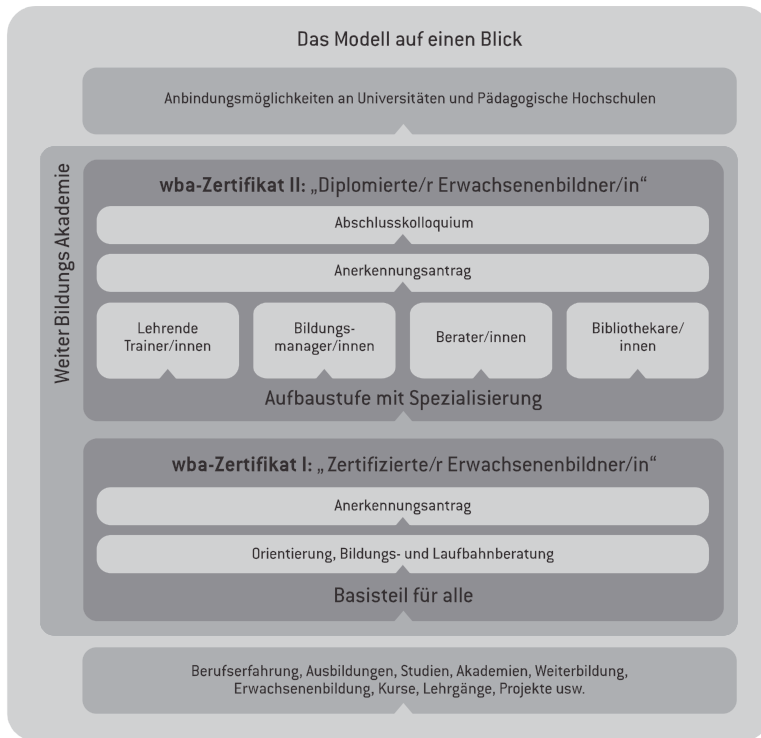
Das Modell auf einen Blick

Anbindungsmöglichkeiten an Universitäten und Pädagogische Hochschulen

Weiter Bildungs Akademie

wba-Zertifikat II: „Diplomierte/r Erwachsenenbildner/in“

Abschlusskolloquium

Anerkennungsantrag

Lehrende Trainer/innen

Bildungsmanager/innen

Berater/innen

Bibliothekare/ innen

Aufbaustufe mit Spezialisierung

wba-Zertifikat I: „Zertifizierte/r Erwachsenenbildner/in“

Anerkennungsantrag

Orientierung, Bildungs- und Laufbahnberatung

Basisteil für alle

Berufserfahrung, Ausbildungen, Studien, Akademien, Weiterbildung, Erwachsenenbildung, Kurse, Lehrgänge, Projekte usw.